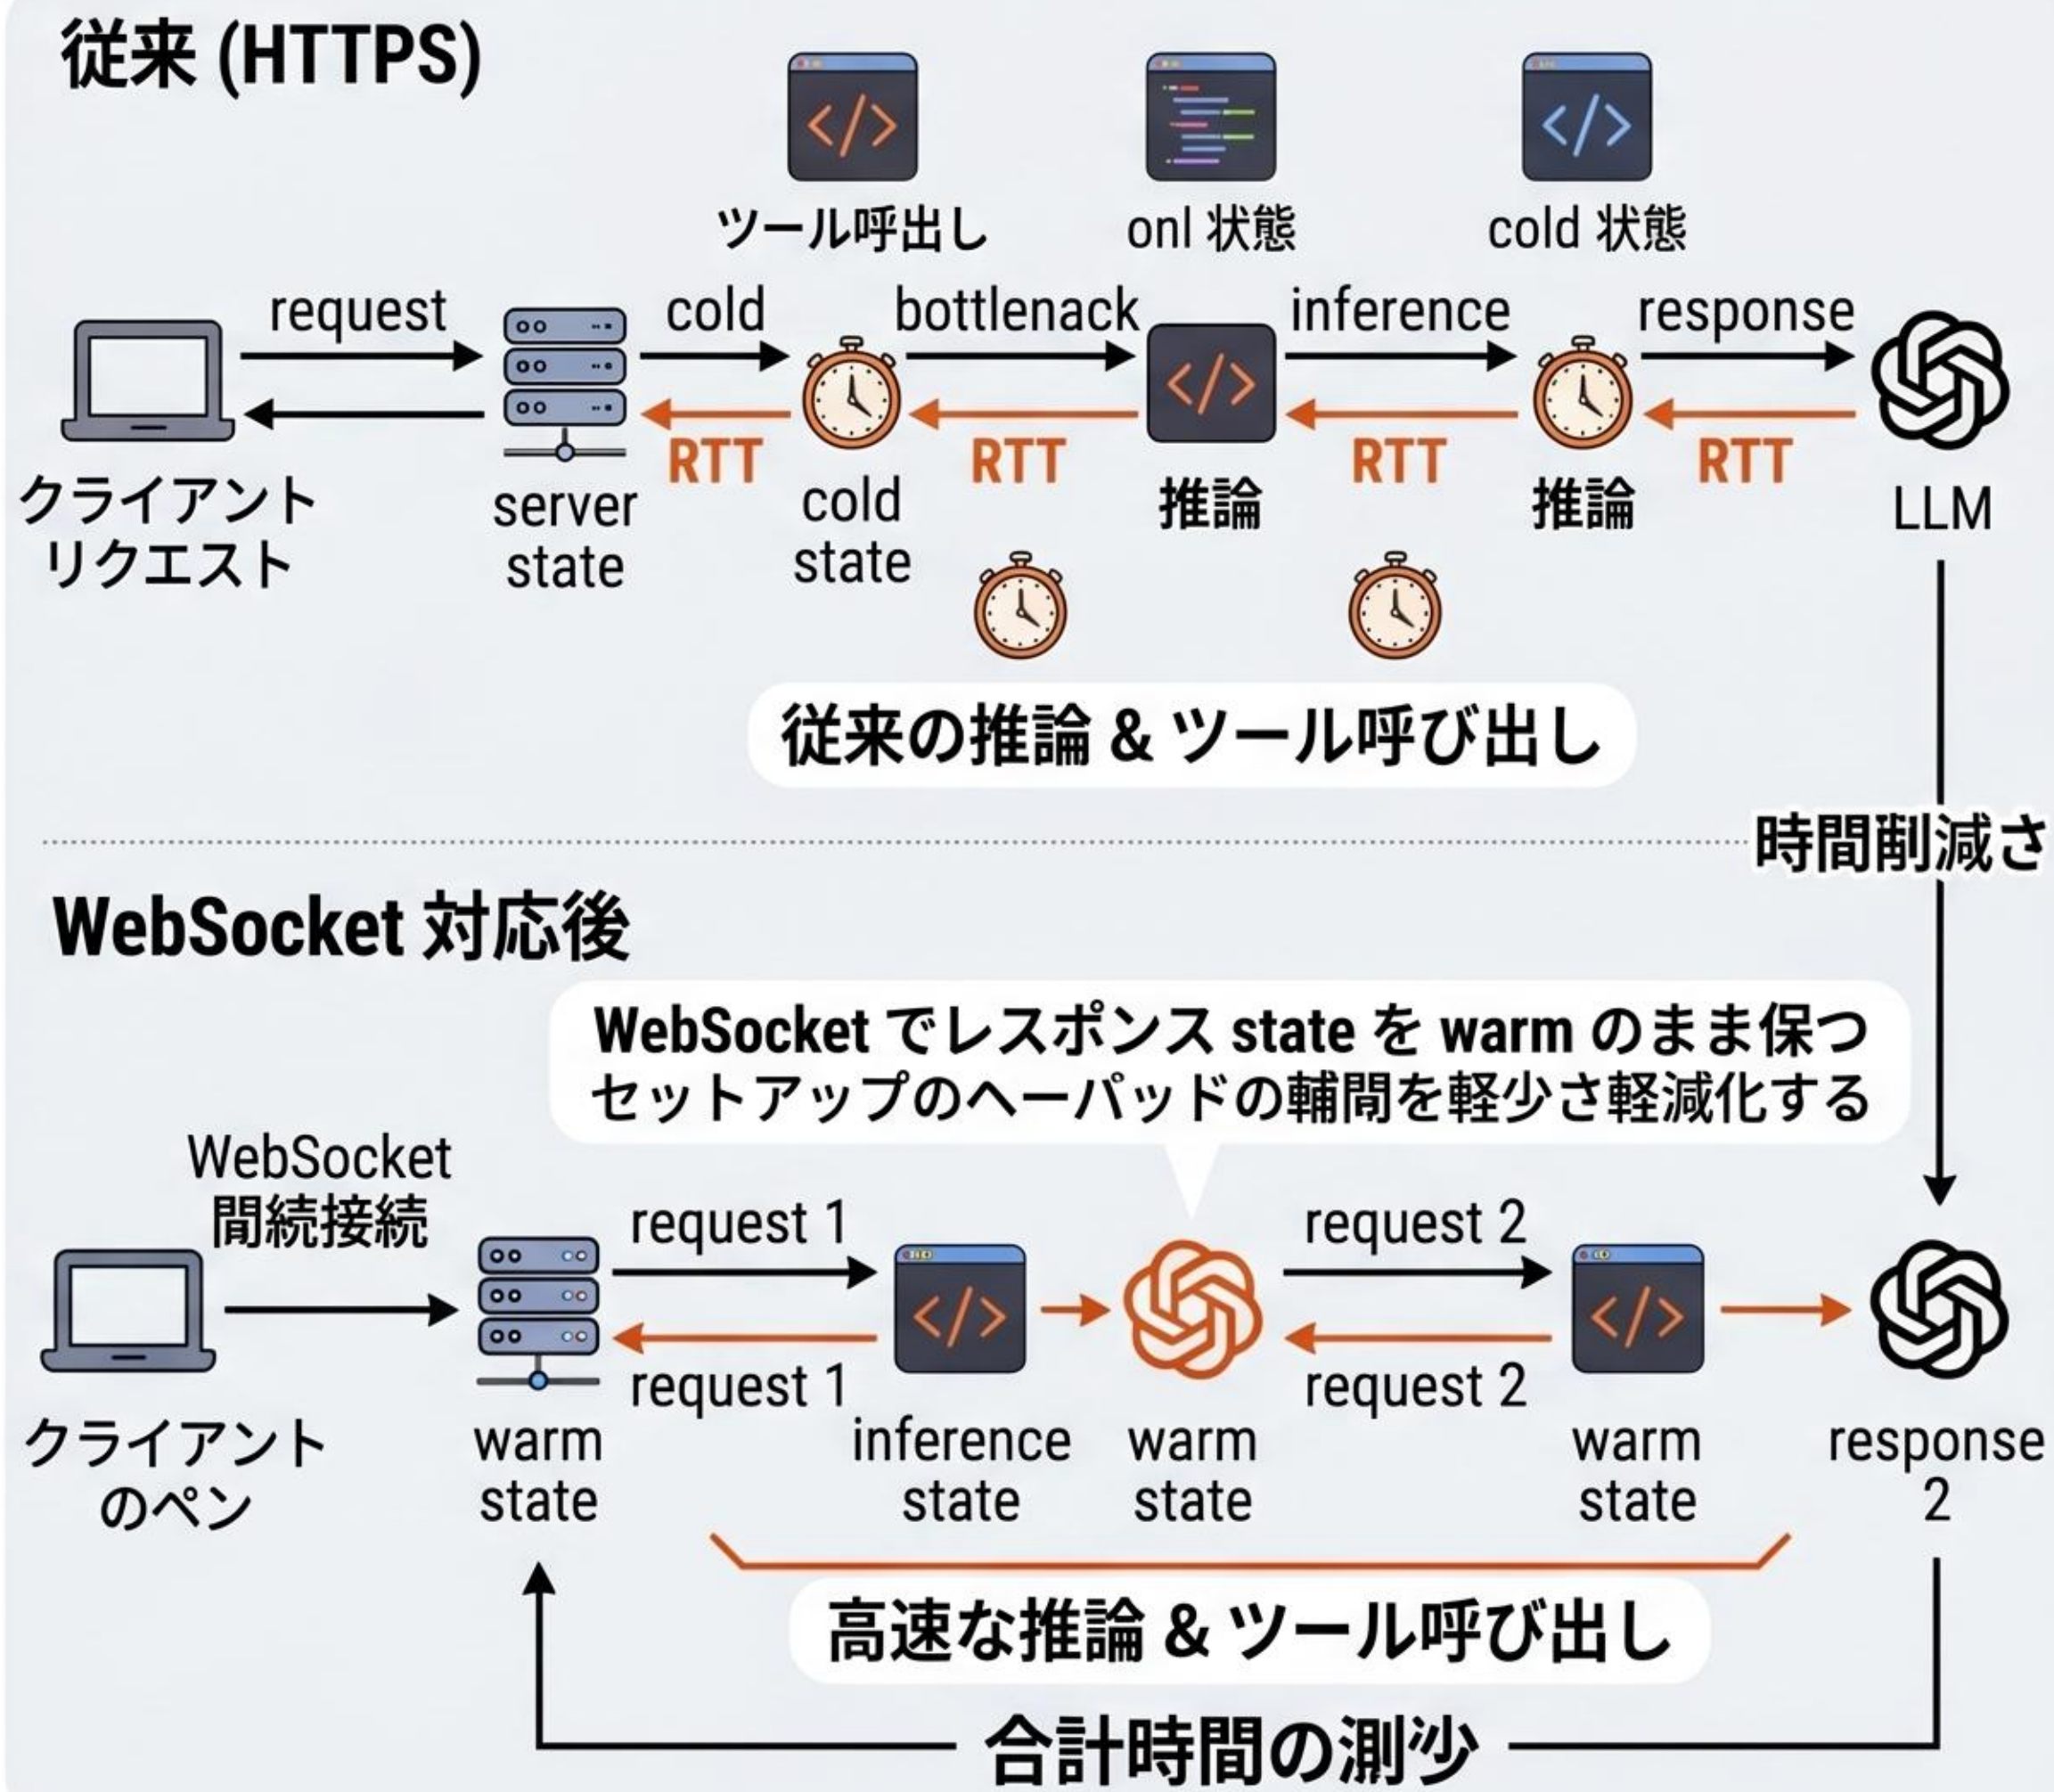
従来 (HTTPS)

ツール呼出し

onl 状態

cold 状態

request

cold

bottlenack

inference

response

RTT

RTT

RTT

RTT

クライアント リクエスト

server state

cold state

推論

推論

LLM

従来の推論 & ツール呼び出し

時間削減さ

WebSocket 対応後

WebSocket でレスポンス state を warm のまま保つ セットアップのヘーパッドの輔間を軽少さ軽減化する

WebSocket 間続接続

request 1

request 2

request 1

request 2

クライアント のペン

warm state

inference state

warm state

warm state

response 2

高速な推論 & ツール呼び出し

合計時間の測少